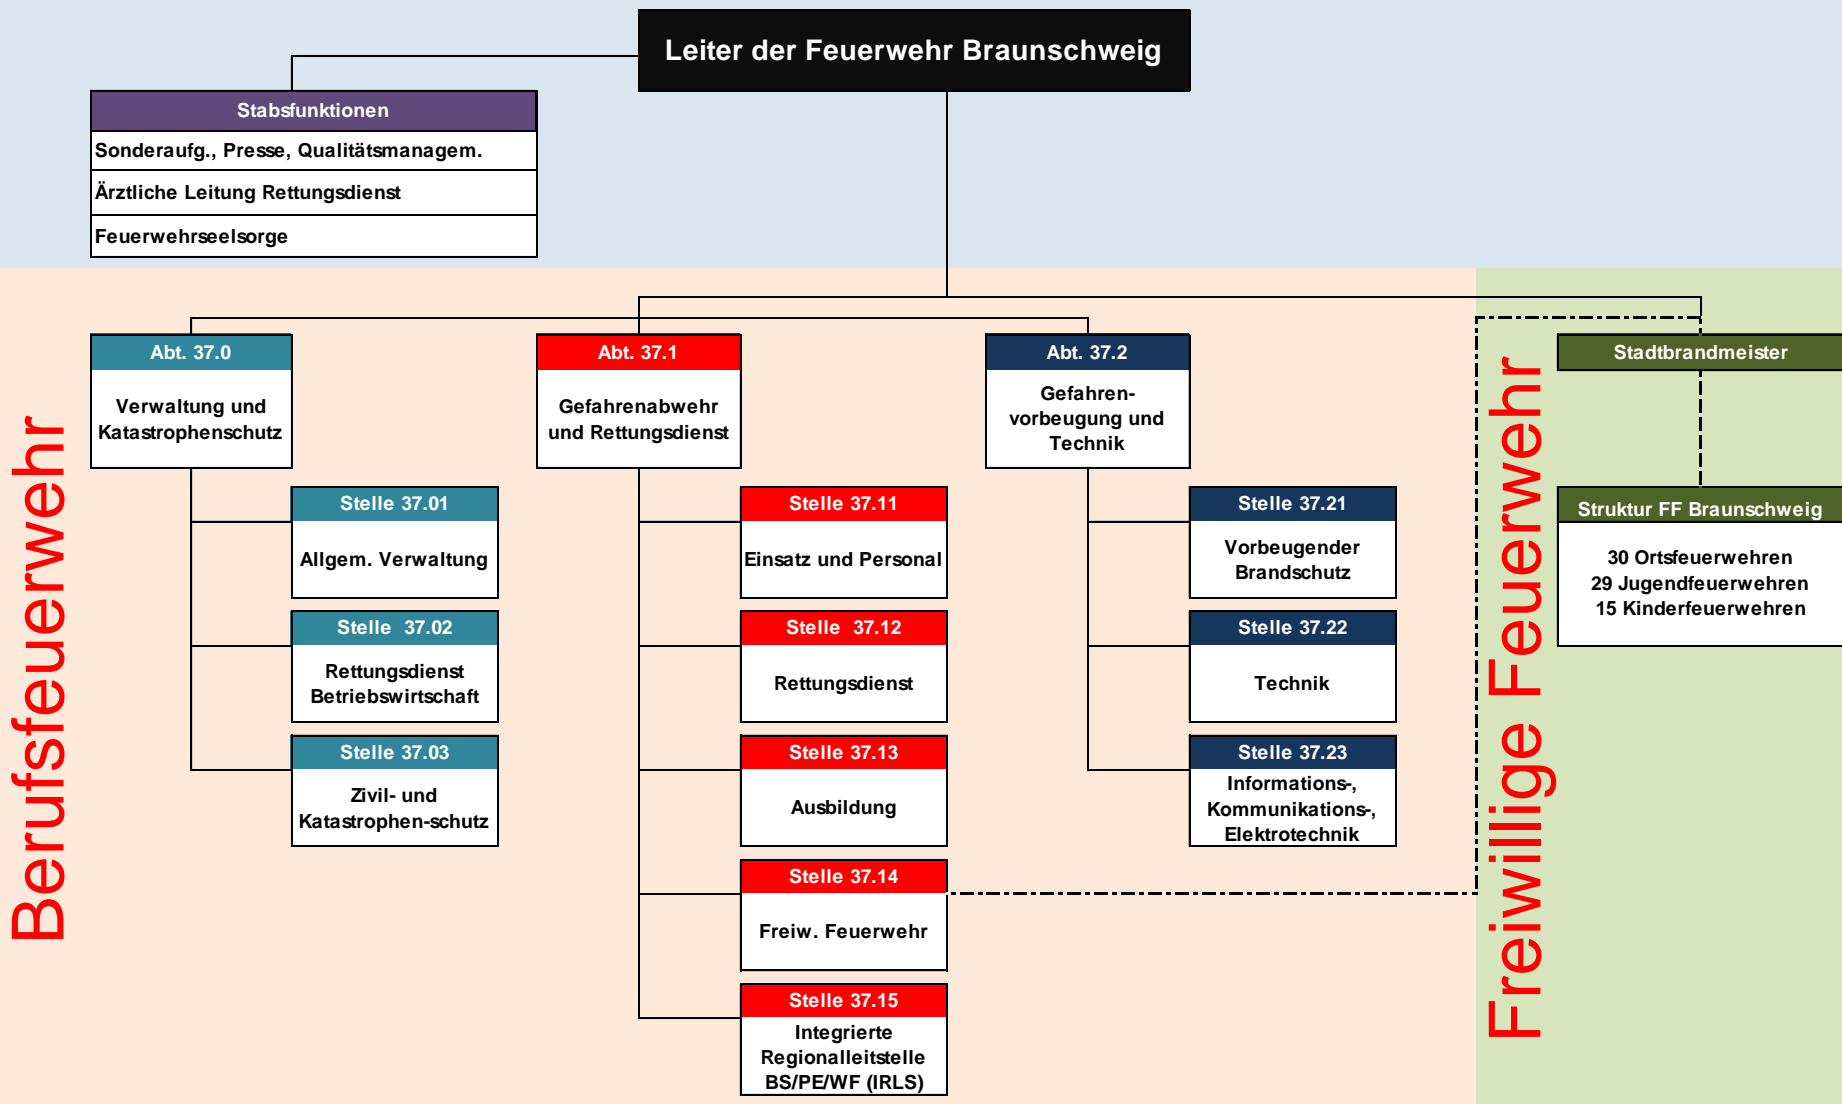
Leiter der Feuerwehr Braunschweig

Stabsfunktionen
Sonderaufg., Presse, Qualitätsmanagem.
Ärztliche Leitung Rettungsdienst
Feuerwehrseelsorge

Berufsfeuerwehr

Abt. 37.0
Verwaltung und Katastrophenschutz

Stelle 37.01
Allgem. Verwaltung

Stelle 37.02
Rettungsdienst Betriebswirtschaft

Stelle 37.03
Zivil- und Katastrophen-schutz

Abt. 37.1
Gefahrenabwehr und Rettungsdienst

Stelle 37.11
Einsatz und Personal

Stelle 37.12
Rettungsdienst

Stelle 37.13
Ausbildung

Stelle 37.14
Freiw. Feuerwehr

Stelle 37.15
Integrierte Regionalleitstelle BS/PE/WF (IRLS)

Abt. 37.2
Gefahren-vorbeugung und Technik

Stelle 37.21
Vorbeugender Brandschutz

Stelle 37.22
Technik

Stelle 37.23
Informations-, Kommunikations-, Elektrotechnik

Freiwillige Feuerwehr

Stadtbrandmeister

Struktur FF Braunschweig
30 Ortsfeuerwehren
29 Jugendfeuerwehren
15 Kinderfeuerwehren